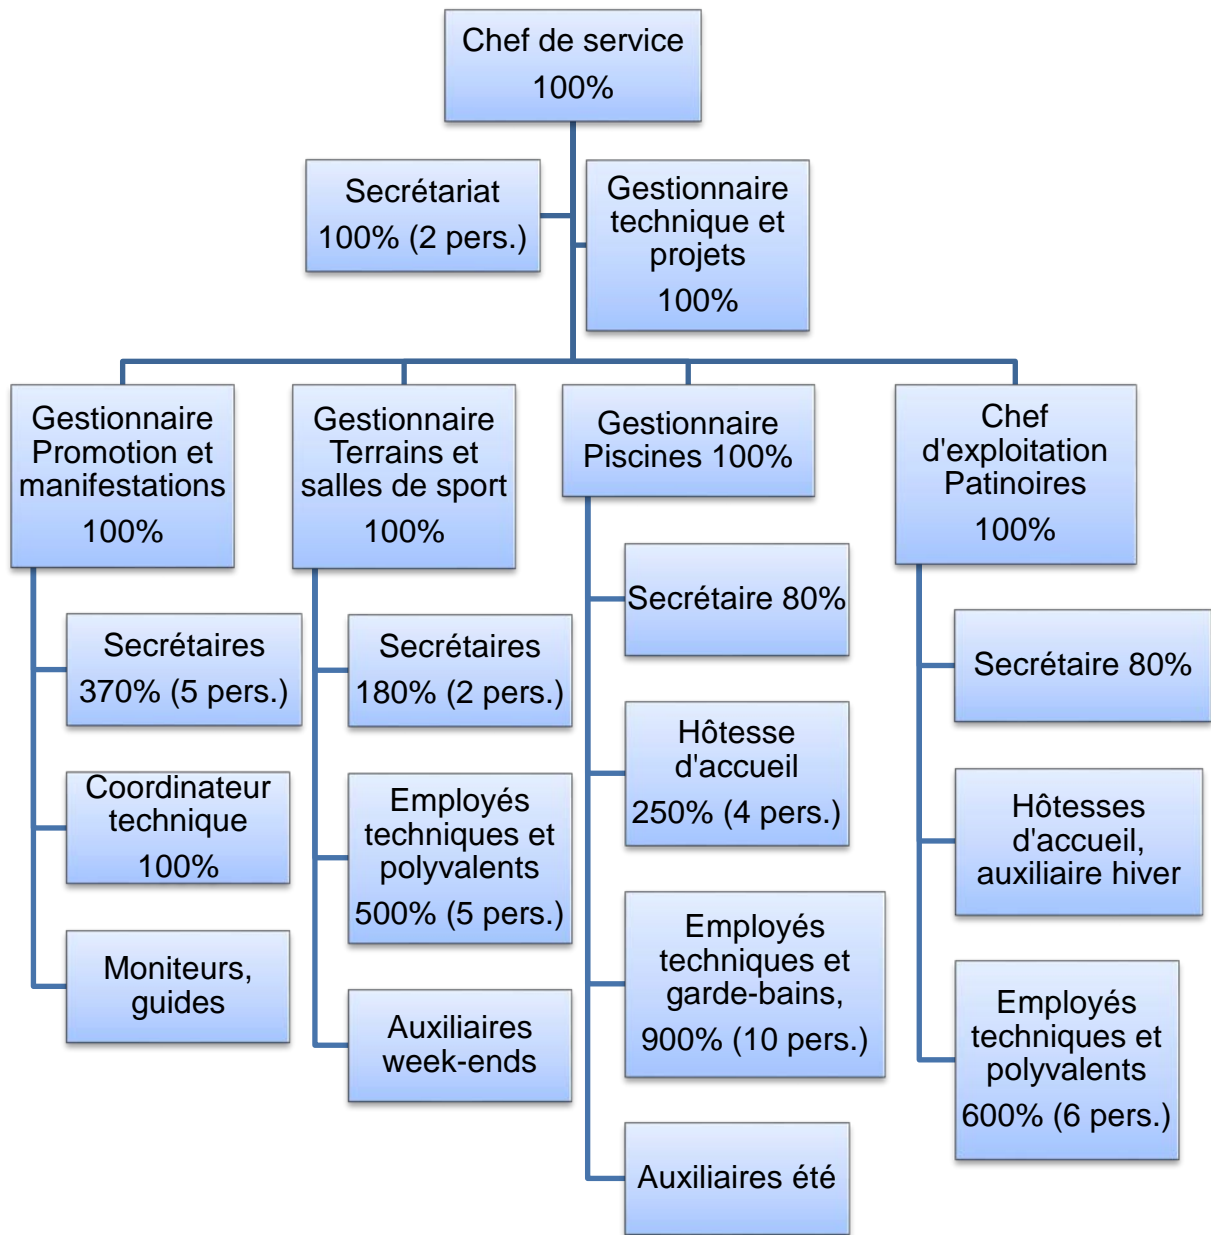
Chef de service
100%

Secrétariat
100% (2 pers.)

Gestionnaire technique et projets
100%

Gestionnaire Promotion et manifestations
100%

Secrétaires
370% (5 pers.)

Coordinateur technique
100%

Moniteurs, guides

Gestionnaire Terrains et salles de sport
100%

Secrétaires
180% (2 pers.)

Employés techniques et polyvalents
500% (5 pers.)

Auxiliaires week-ends

Gestionnaire Piscines 100%

Secrétaire 80%

Hôtesse d'accueil
250% (4 pers.)

Employés techniques et garde-bains,
900% (10 pers.)

Auxiliaires été

Chef d'exploitation Patinoires
100%

Secrétaire 80%

Hôtesses d'accueil, auxiliaire hiver

Employés techniques et polyvalents
600% (6 pers.)